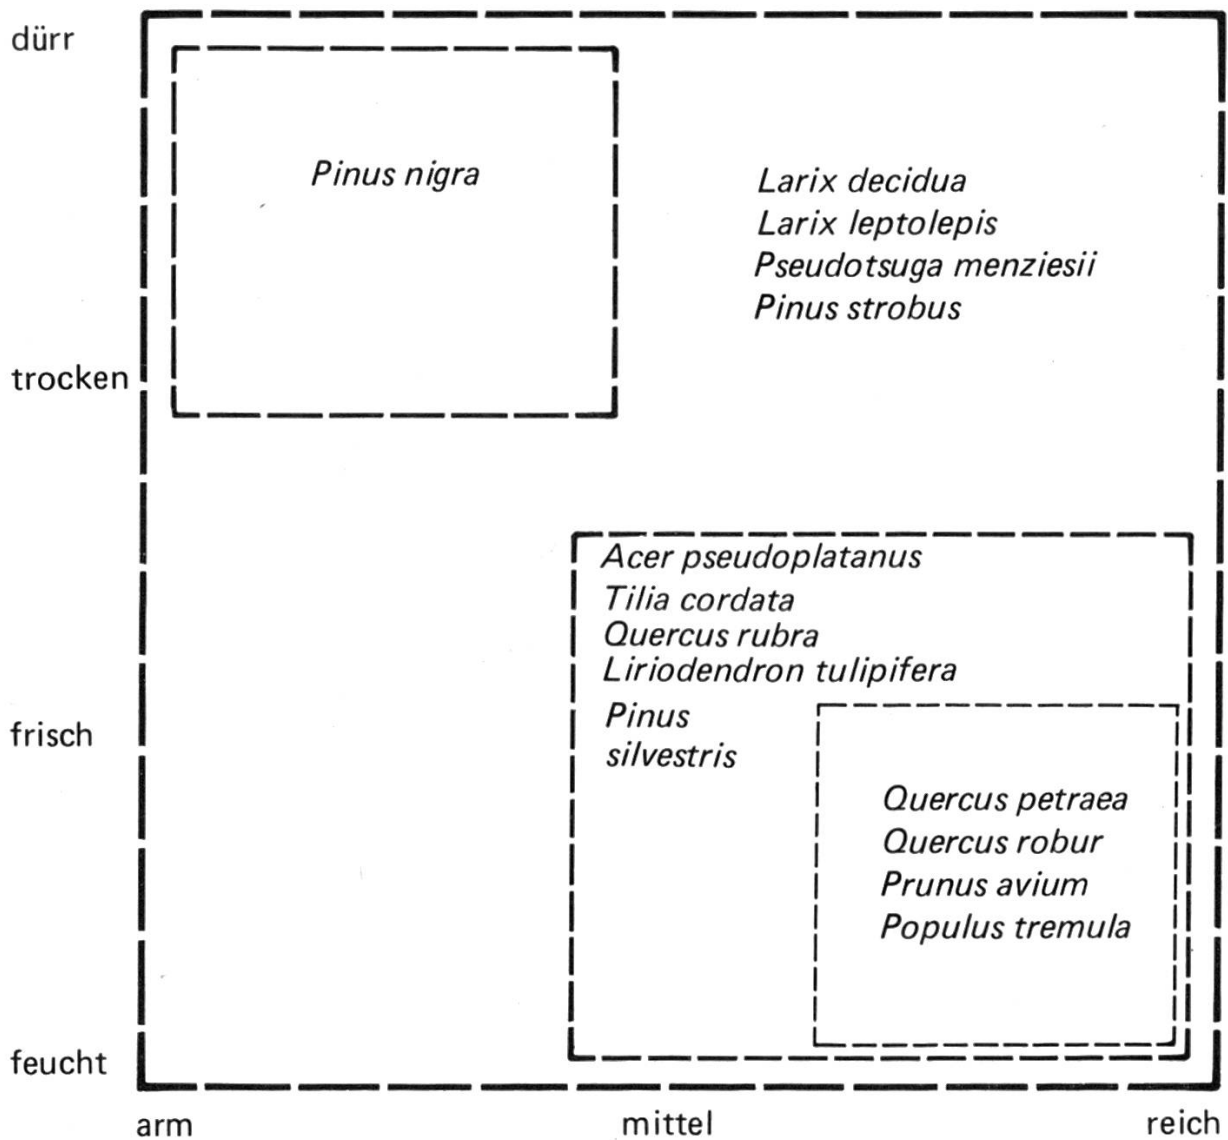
dürr

Pinus nigra

Larix decidua
Larix leptolepis
Pseudotsuga menziesii
Pinus strobus

trocken

Acer pseudoplatanus
Tilia cordata
Quercus rubra
Liriodendron tulipifera

frisch

Pinus silvestris

Quercus petraea
Quercus robur
Prunus avium
Populus tremula

feucht

arm

mittel

reich